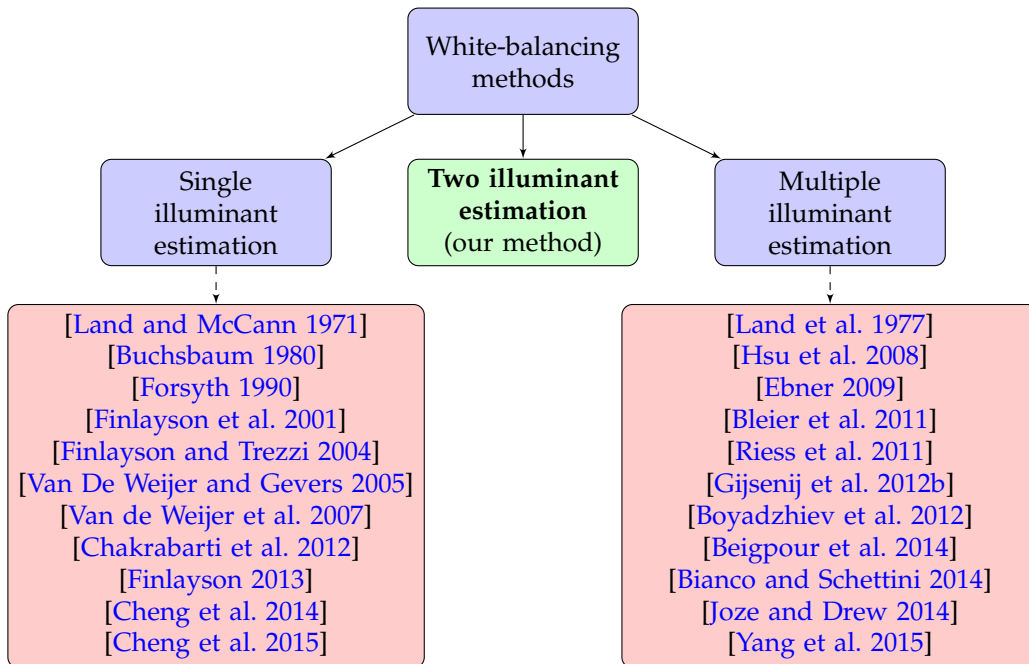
White-balancing methods

Single illuminant estimation

**Two illuminant estimation** (our method)

Multiple illuminant estimation

[Land and McCann 1971]
[Buchsbaum 1980]
[Forsyth 1990]
[Finlayson et al. 2001]
[Finlayson and Trezzi 2004]
[Van De Weijer and Gevers 2005]
[Van de Weijer et al. 2007]
[Chakrabarti et al. 2012]
[Finlayson 2013]
[Cheng et al. 2014]
[Cheng et al. 2015]

[Land et al. 1977]
[Hsu et al. 2008]
[Ebner 2009]
[Bleier et al. 2011]
[Riess et al. 2011]
[Gijsenij et al. 2012b]
[Boyadzhiev et al. 2012]
[Beigpour et al. 2014]
[Bianco and Schettini 2014]
[Joze and Drew 2014]
[Yang et al. 2015]